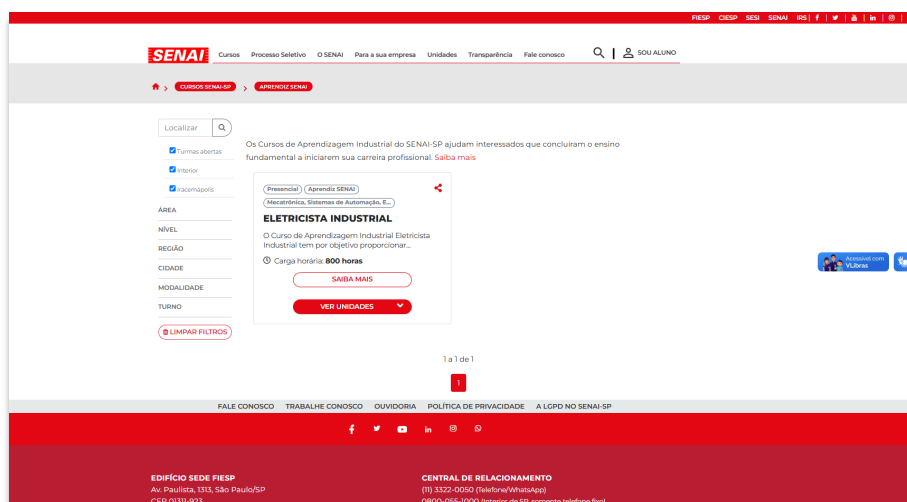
FIESP CIESP SESI SENAI IRS

SENAI Cursos Processo Seletivo O SENAI Para a sua empresa Unidades Transparência Fale conosco SOU ALUNO

CURSOS SENAI-SP > APRENDIZ SENAI

Localizar

Turmas abertas
Interior
Iracemápolis

ÁREA
NÍVEL
REGIÃO
CIDADE
MODALIDADE
TURNO

LIMPAR FILTROS

Os Cursos de Aprendizagem Industrial do SENAI-SP ajudam interessados que concluíram o ensino fundamental a iniciarem sua carreira profissional. Saiba mais

Presencial Aprendiz SENAI
Mecatrônica, Sistemas de Automação, E...

ELETRICISTA INDUSTRIAL

O Curso de Aprendizagem Industrial Eletricista Industrial tem por objetivo proporcionar...

Carga horária: 800 horas

SAIBA MAIS

VER UNIDADES

Acessível com VLibras

1 a 1 de 1

1

FALE CONOSCO TRABALHE CONOSCO OUVIDORIA POLÍTICA DE PRIVACIDADE A LGPD NO SENAI-SP

EDIFÍCIO SEDE FIESP
Av. Paulista, 1313, São Paulo/SP
CEP 01311-923

CENTRAL DE RELACIONAMENTO
(11) 3322-0050 (Telefone/WhatsApp)
0800-055-1000 (Interior de SP, somente telefone fixo)